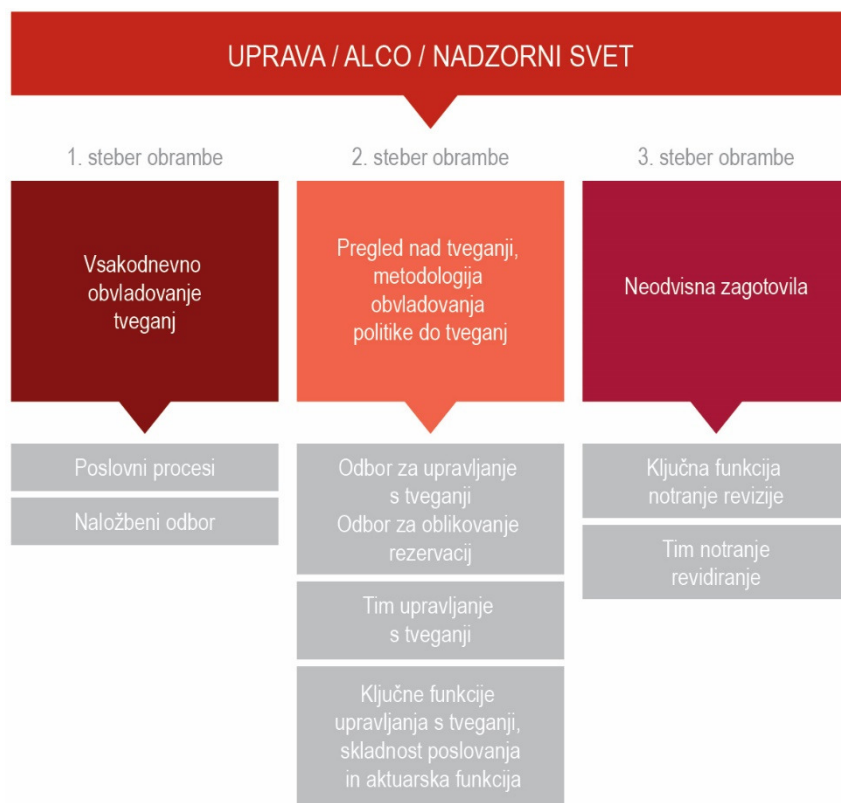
UPRAVA / ALCO / NADZORNI SVET

1. steber obrambe

Vsakodnevno obvladovanje tveganj

Poslovni procesi

Naložbeni odbor

2. steber obrambe

Pregled nad tveganji, metodologija obvladovanja politike do tveganj

Odbor za upravljanje s tveganji
Odbor za oblikovanje rezervacij

Tim upravljanje s tveganji

Ključne funkcije upravljanja s tveganji, skladnost poslovanja in aktuarska funkcija

3. steber obrambe

Neodvisna zagotovila

Ključna funkcija notranje revizije

Tim notranje revidiranje